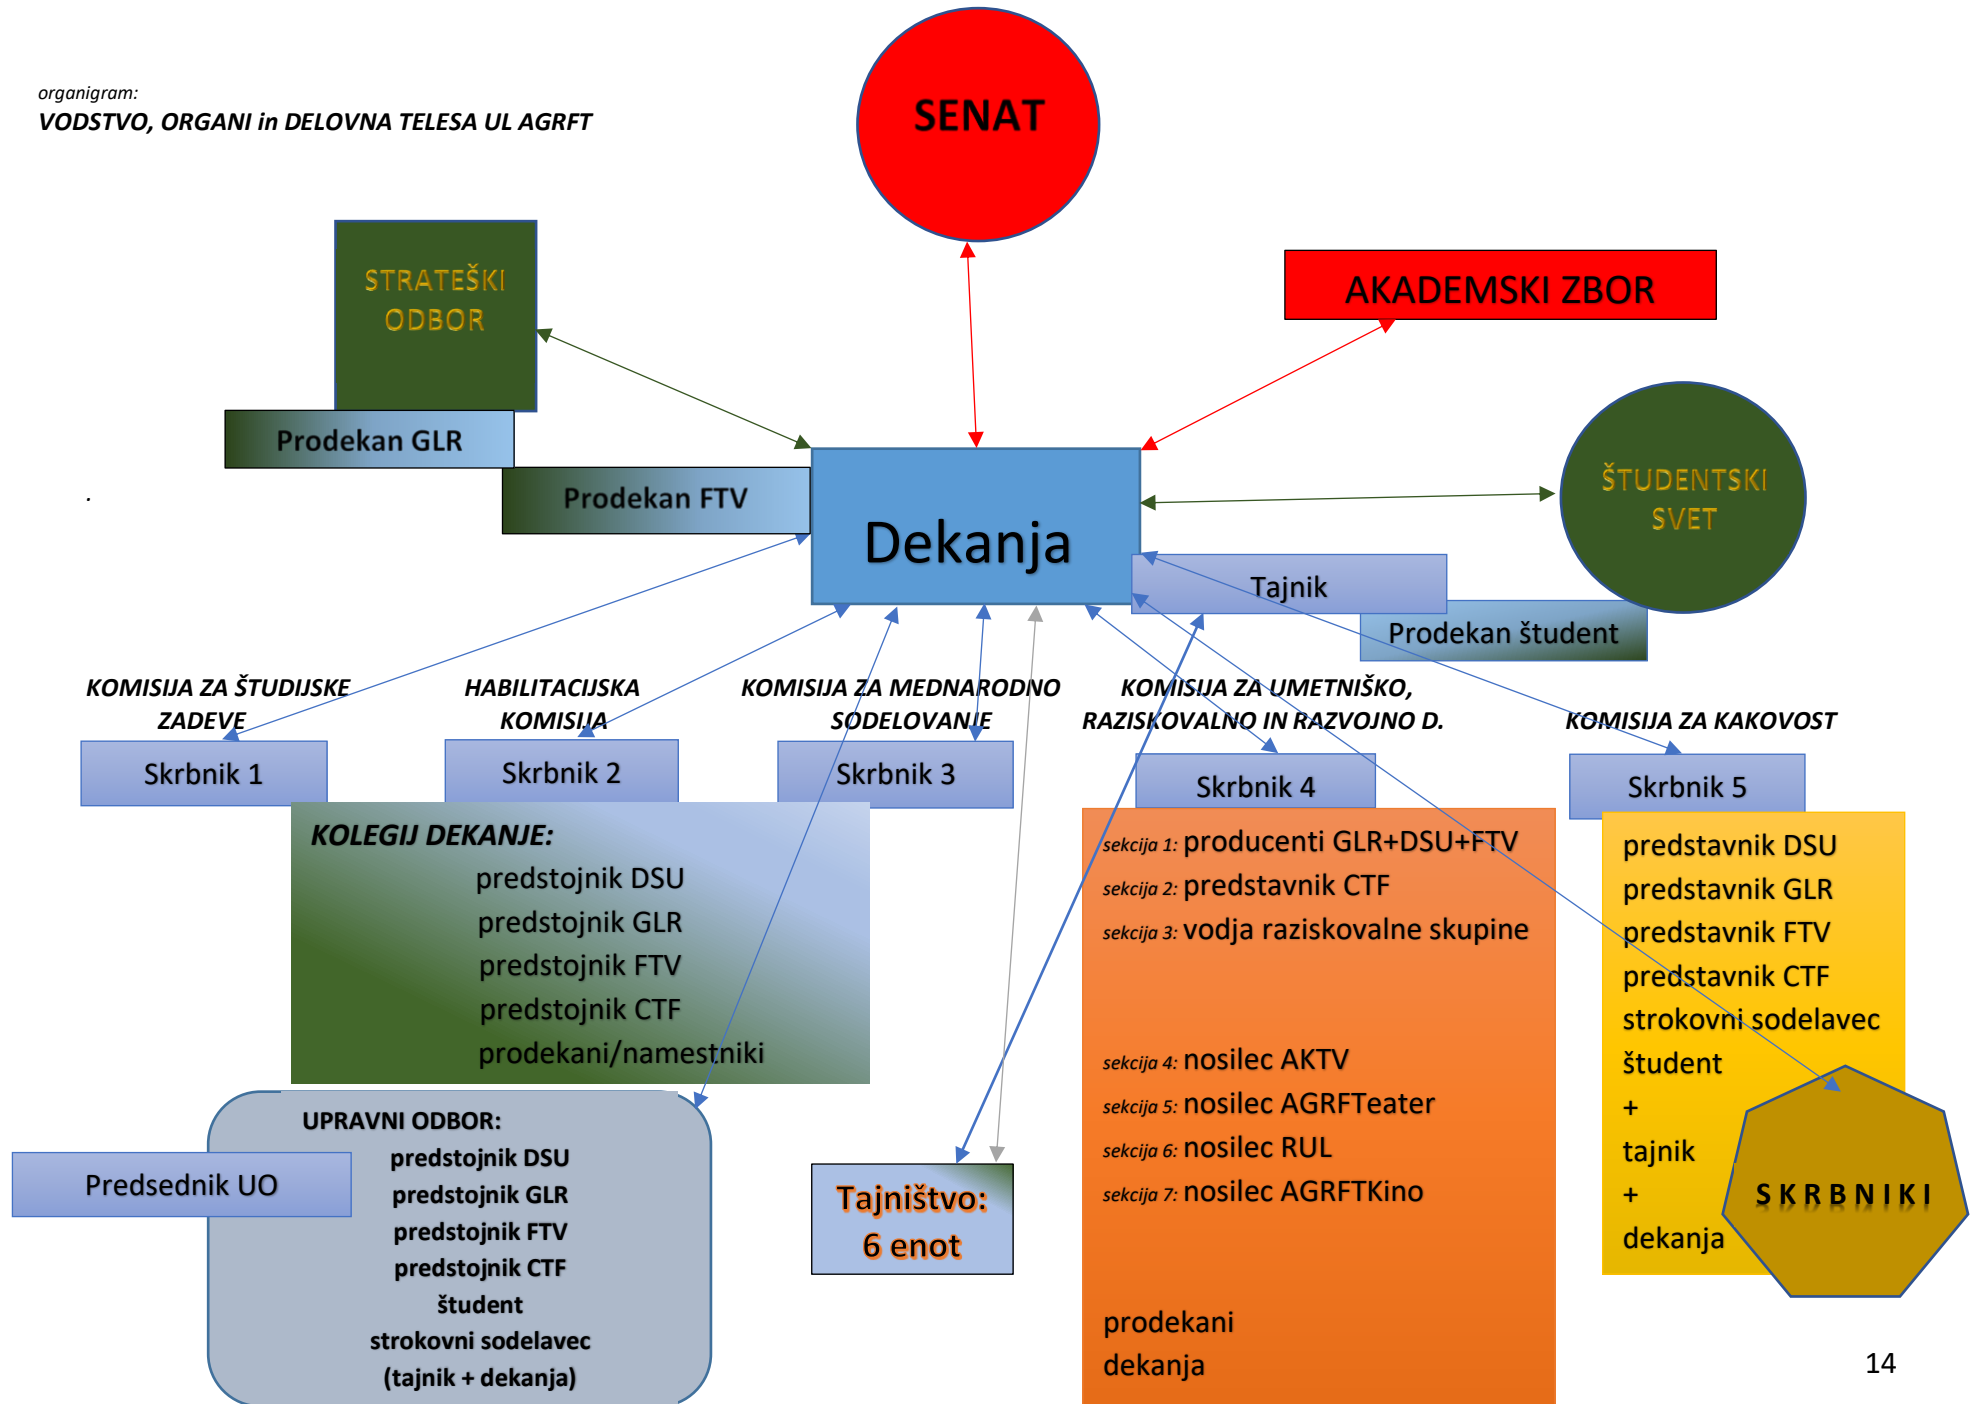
organigram:
VODSTVO, ORGANI in DELOVNA TELESA UL AGRFT

SENAT

STRATEŠKI ODBOR

AKADEMSKI ZBOR

Prodekan GLR

Prodekan FTV

Dekanja

ŠTUDENTSKI SVET

Tajnik

Prodekan študent

KOMISIJA ZA ŠTUDIJSKE ZADEVE

HABILITACIJSKA KOMISIJA

KOMISIJA ZA MEDNARODNO SODELOVANJE

KOMISIJA ZA UMETNIŠKO, RAZISKOVALNO IN RAZVOJNO D.

KOMISIJA ZA KAKOVOST

Skrbnik 1

Skrbnik 2

Skrbnik 3

Skrbnik 4

Skrbnik 5

KOLEGIJ DEKANJE:
predstojnik DSU
predstojnik GLR
predstojnik FTV
predstojnik CTF
prodekani/namestniki

sekcija 1: producenti GLR+DSU+FTV
sekcija 2: predstavnik CTF
sekcija 3: vodja raziskovalne skupine

sekcija 4: nosilec AKTV
sekcija 5: nosilec AGRFTeater
sekcija 6: nosilec RUL
sekcija 7: nosilec AGRFTKino

prodekani
dekanja

predstavnik DSU
predstavnik GLR
predstavnik FTV
predstavnik CTF
strokovni sodelavec
študent
+
tajnik
+
dekanja

SKRBNIKI

UPRAVNI ODBOR:
predstojnik DSU
predstojnik GLR
predstojnik FTV
predstojnik CTF
študent
strokovni sodelavec
(tajnik + dekanja)

Predsednik UO

Tajništvo:
6 enot

14